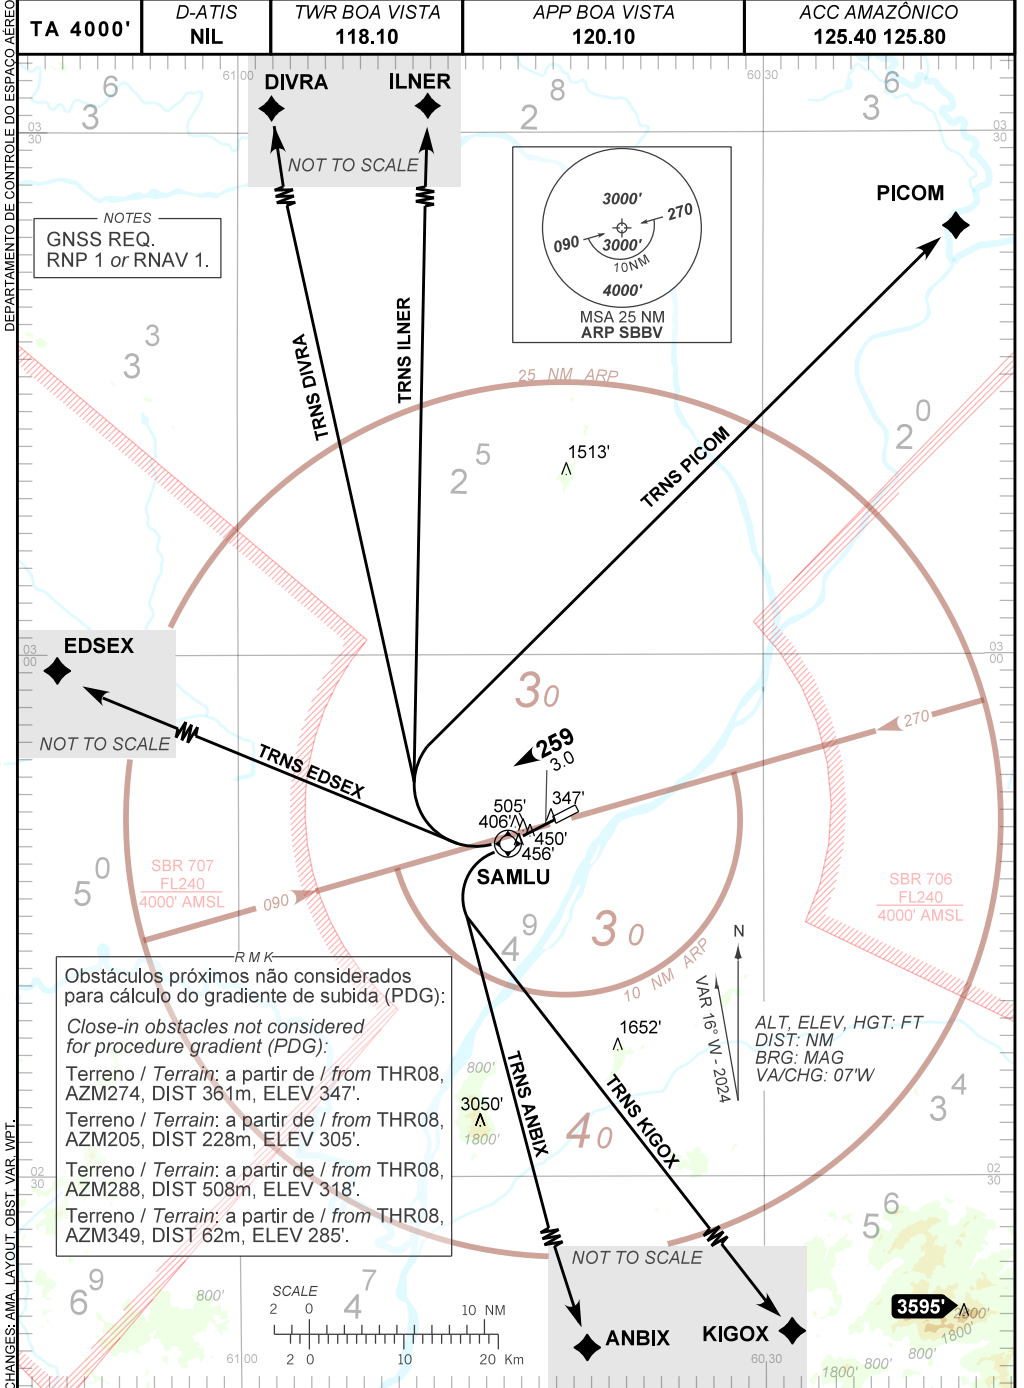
| TA 4000' | D-ATIS NIL | TWR BOA VISTA 118.10 | APP BOA VISTA 120.10 | ACC AMAZÔNICO 125.40 125.80 |
|---|---|---|---|---|

DEPARTAMENTO DE CONTROLE DO ESPAÇO AÉREO

DIVRA ILNER
NOT TO SCALE

NOTES
GNSS REQ.
RNP 1 or RNAV 1.

3000'
270
090
3000'
10NM
4000'
MSA 25 NM
ARP SBBV

PICOM

25 NM ARP

TRNS DIVRA
TRNS ILNER
TRNS PICOM

1513'

EDSEX
NOT TO SCALE
TRNS EDSEX

30
259
3.0
270
505'
406'
347'
450'
456'
SAMLU

SBR 707
FL240
4000' AMSL
090

SBR 706
FL240
4000' AMSL

30
10 NM ARP
N
VAR 16° W - 2024

RMK
Obstáculos próximos não considerados para cálculo do gradiente de subida (PDG):

Close-in obstacles not considered for procedure gradient (PDG):

Terreno / Terrain: a partir de / from THR08, AZM274, DIST 361m, ELEV 347'.
Terreno / Terrain: a partir de / from THR08, AZM205, DIST 228m, ELEV 305'.
Terreno / Terrain: a partir de / from THR08, AZM288, DIST 508m, ELEV 318'.
Terreno / Terrain: a partir de / from THR08, AZM349, DIST 62m, ELEV 285'.

1652'
ALT, ELEV, HGT: FT
DIST: NM
BRG: MAG
VA/CHG: 07'W

800'
3050'
1800'
TRNS ANBIX
40
TRNS KIGOX

NOT TO SCALE
ANBIX KIGOX

SCALE
2 0 10 NM
2 0 10 20 Km

3595'
800'
1800'

CHANGES: AMA, LAYOUT, OBST, VAR, WPT.